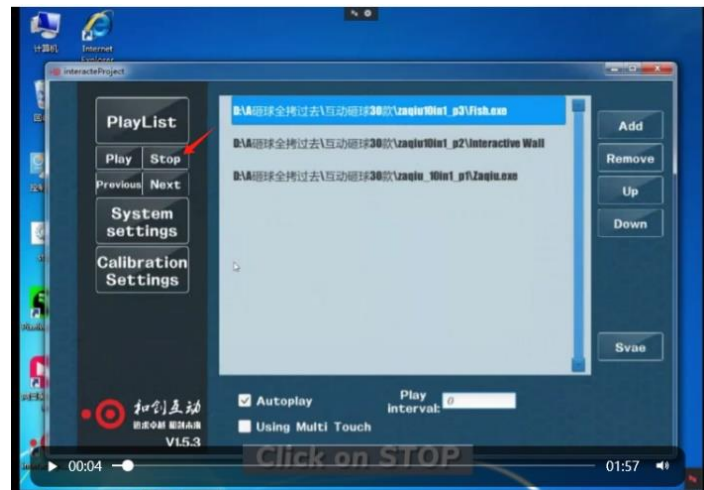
计算机

Internet Explorer

interactProject

PlayList

Play

Stop

Previous

Next

System settings

Calibration Settings

D:\A砸球全拷过去\互动砸球30款\zaqiu10in1_p3\Fish.exe

D:\A砸球全拷过去\互动砸球30款\zaqiu10in1_p2\Interactive Wall

D:\A砸球全拷过去\互动砸球30款\zaqiu_10in1_p1\Zaqiu.exe

Add

Remove

Up

Down

Svae

Autoplay

Play interval:

0

Using Multi Touch

和创互动

V1.5.3

Click on STOP

00:04

01:57